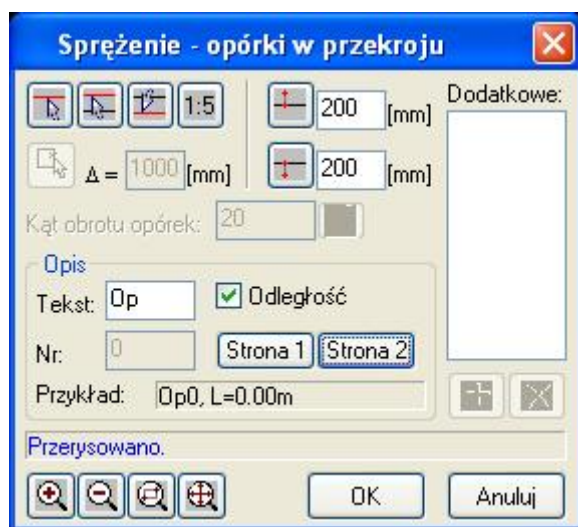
Sprężenie - opórki w przekroju

1:5

200 [mm]

200 [mm]

Dodatkowe:

Δ = 1000 [mm]

Kąt obrotu opórek: 20

Opis

Tekst: Op

Odległość

Nr: 0

Strona 1

Strona 2

Przykład: Op0, L=0.00m

Przerysowano.

OK

Anuluj